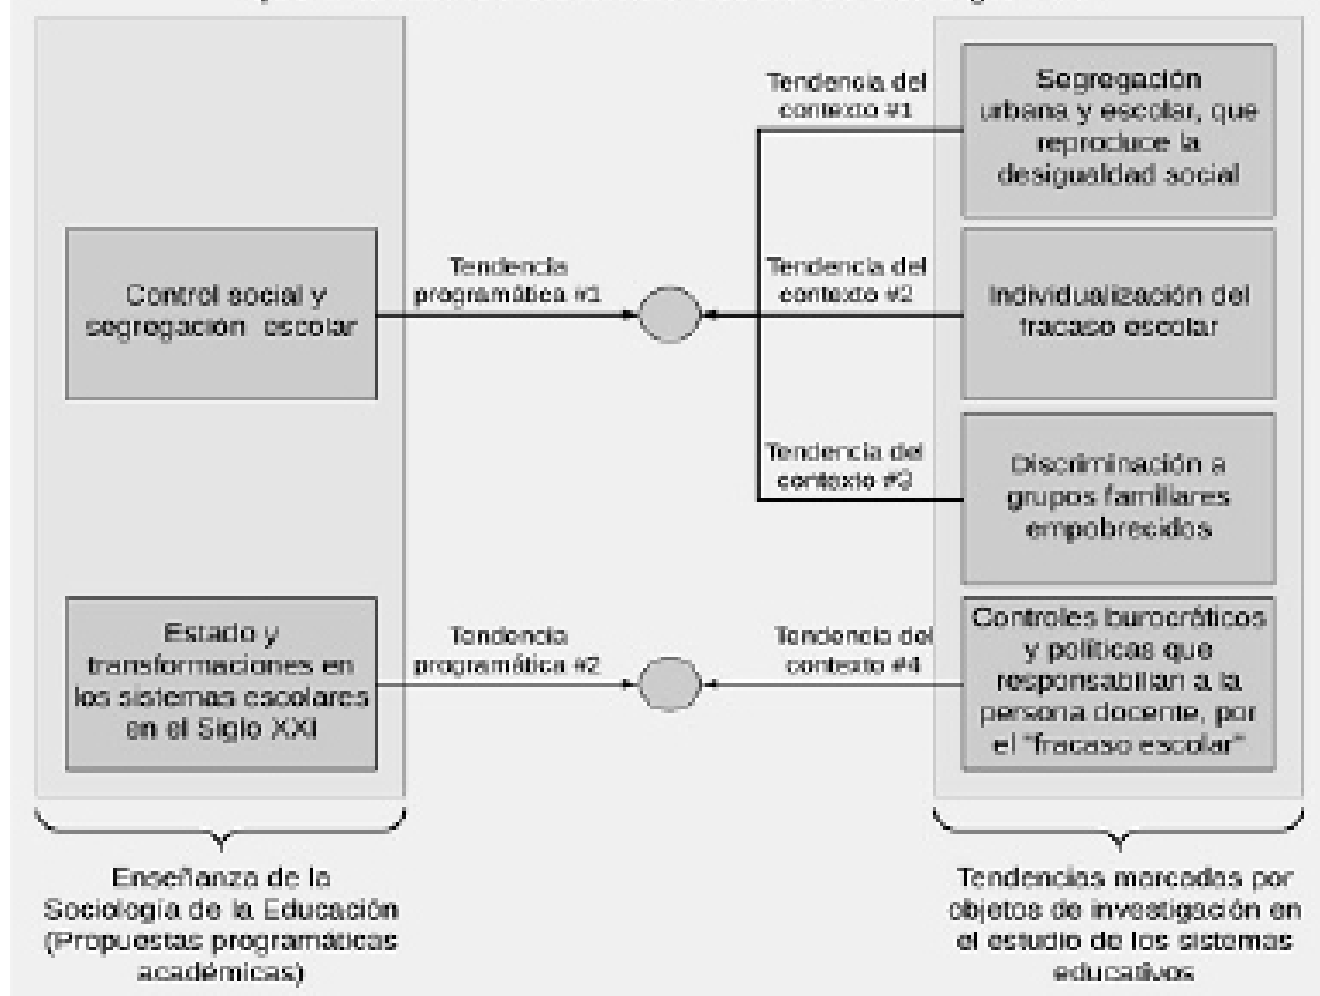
Control social y segregación escolar

Estado y transformaciones en los sistemas escolares en el Siglo XXI

Tendencia programática #1

Tendencia programática #2

Tendencia del contexto #1

Tendencia del contexto #2

Tendencia del contexto #3

Tendencia del contexto #4

Segregación urbana y escolar, que reproduce la desigualdad social

Individualización del fracaso escolar

Discriminación a grupos familiares empobrecidos

Controles burocráticos y políticas que responsabilian a la persona docente, por el "fracaso escolar"

Enseñanza de la Sociología de la Educación (Propuestas programáticas académicas)

Tendencias marcados por objetos de investigación en el estudio de los sistemas educativos